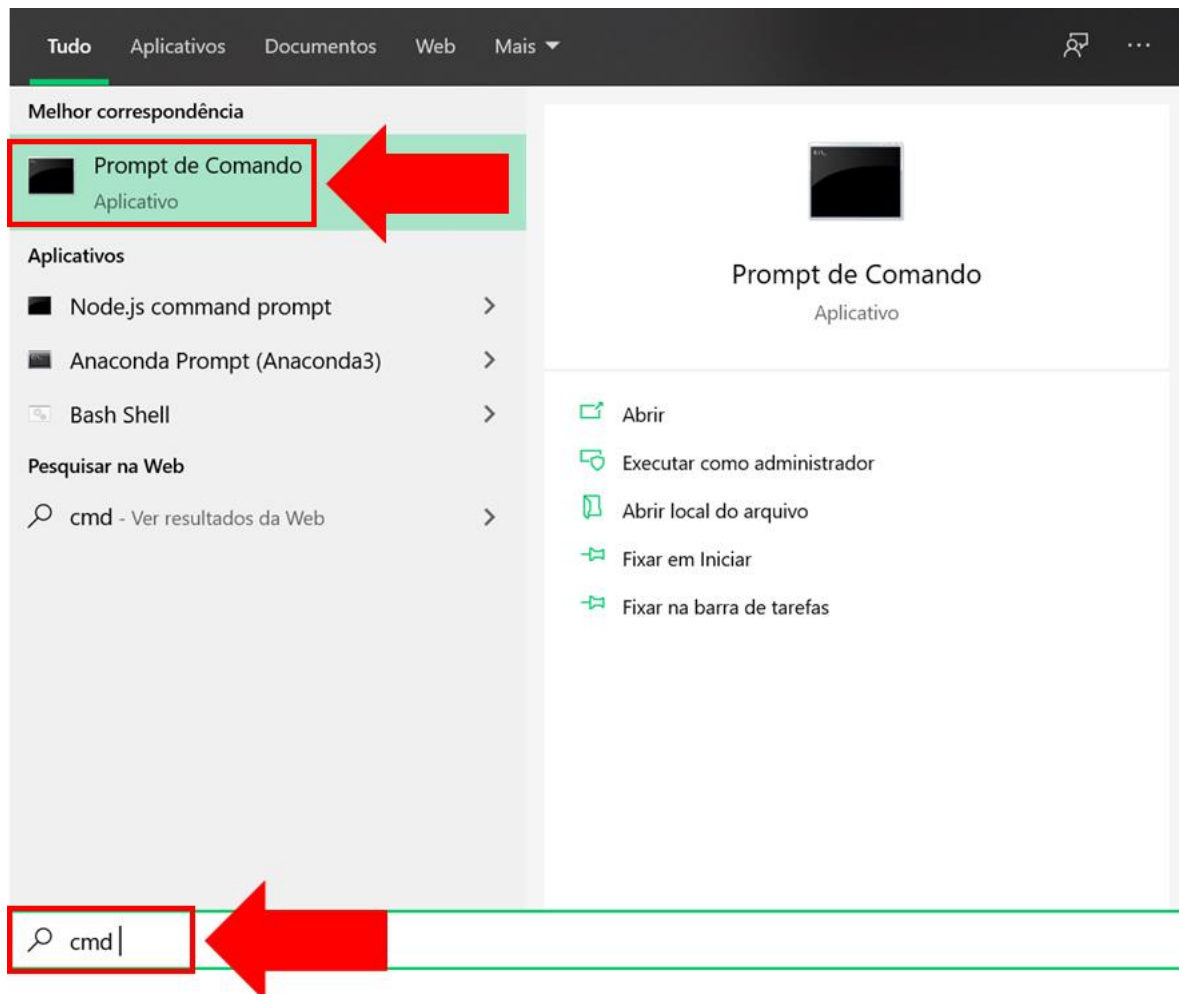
Tudo Aplicativos Documentos Web Mais ▾ ···

Melhor correspondência

Prompt de Comando
Aplicativo

Aplicativos

Node.js command prompt >

Anaconda Prompt (Anaconda3) >

Bash Shell >

Pesquisar na Web

cmd - Ver resultados da Web >

Prompt de Comando
Aplicativo

Abrir

Executar como administrador

Abrir local do arquivo

Fixar em Iniciar

Fixar na barra de tarefas

cmd